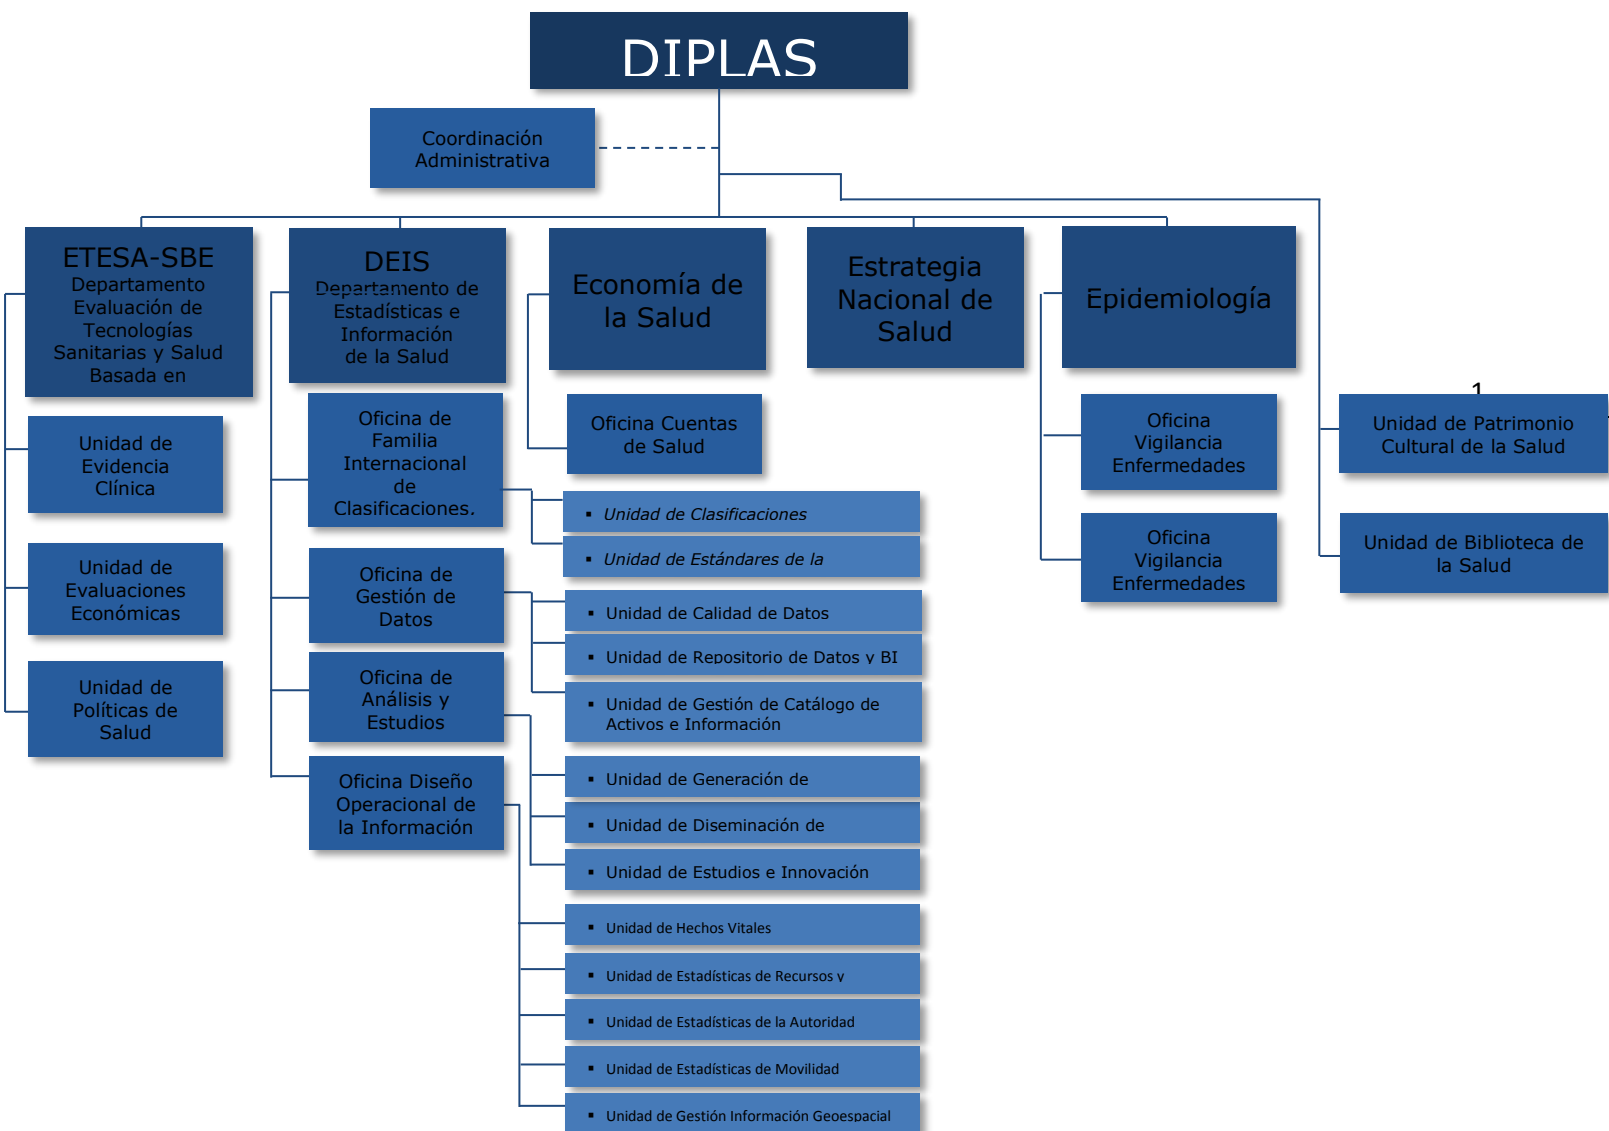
DIPLAS

Coordinación Administrativa

ETESA-SBE
Departamento Evaluación de Tecnologías Sanitarias y Salud Basada en

DEIS
Departamento de Estadísticas e Información de la Salud

Economía de la Salud

Estrategia Nacional de Salud

Epidemiología

Unidad de Evidencia Clínica

Unidad de Evaluaciones Económicas

Unidad de Políticas de Salud

Oficina de Familia Internacional de Clasificaciones.

Oficina de Gestión de Datos

Oficina de Análisis y Estudios

Oficina Diseño Operacional de la Información

Oficina Cuentas de Salud

▪ Unidad de Clasificaciones

▪ Unidad de Estándares de la

▪ Unidad de Calidad de Datos

▪ Unidad de Repositorio de Datos y BI

▪ Unidad de Gestión de Catálogo de Activos e Información

▪ Unidad de Generación de

▪ Unidad de Diseminación de

▪ Unidad de Estudios e Innovación

▪ Unidad de Hechos Vitales

▪ Unidad de Estadísticas de Recursos y

▪ Unidad de Estadísticas de la Autoridad

▪ Unidad de Estadísticas de Movilidad

▪ Unidad de Gestión Información Geoespacial

Oficina Vigilancia Enfermedades

Oficina Vigilancia Enfermedades

1

Unidad de Patrimonio Cultural de la Salud

Unidad de Biblioteca de la Salud